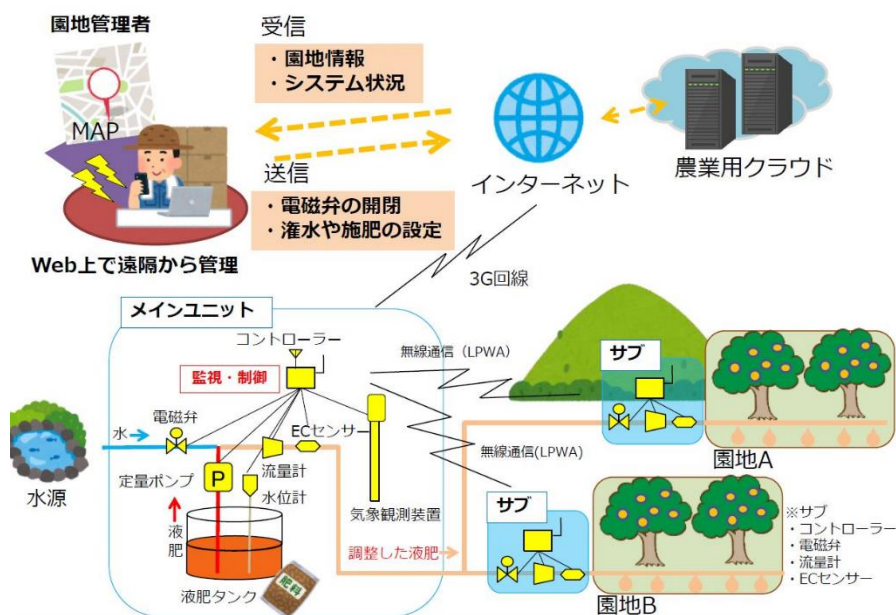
園地管理者

MAP

Web上で遠隔から管理

受信
・園地情報
・システム状況

送信
・電磁弁の開閉
・潅水や施肥の設定

インターネット

農業用クラウド

3G回線

メインユニット

コントローラー

監視・制御

無線通信（LPWA）

無線通信(LPWA)

サブ

サブ

園地A

園地B

水源

水

電磁弁

ECセンサー

定量ポンプ

P

流量計

水位計

気象観測装置

液肥

液肥タンク

肥料

調整した液肥

※サブ
・コントローラー
・電磁弁
・流量計
・ECセンサー